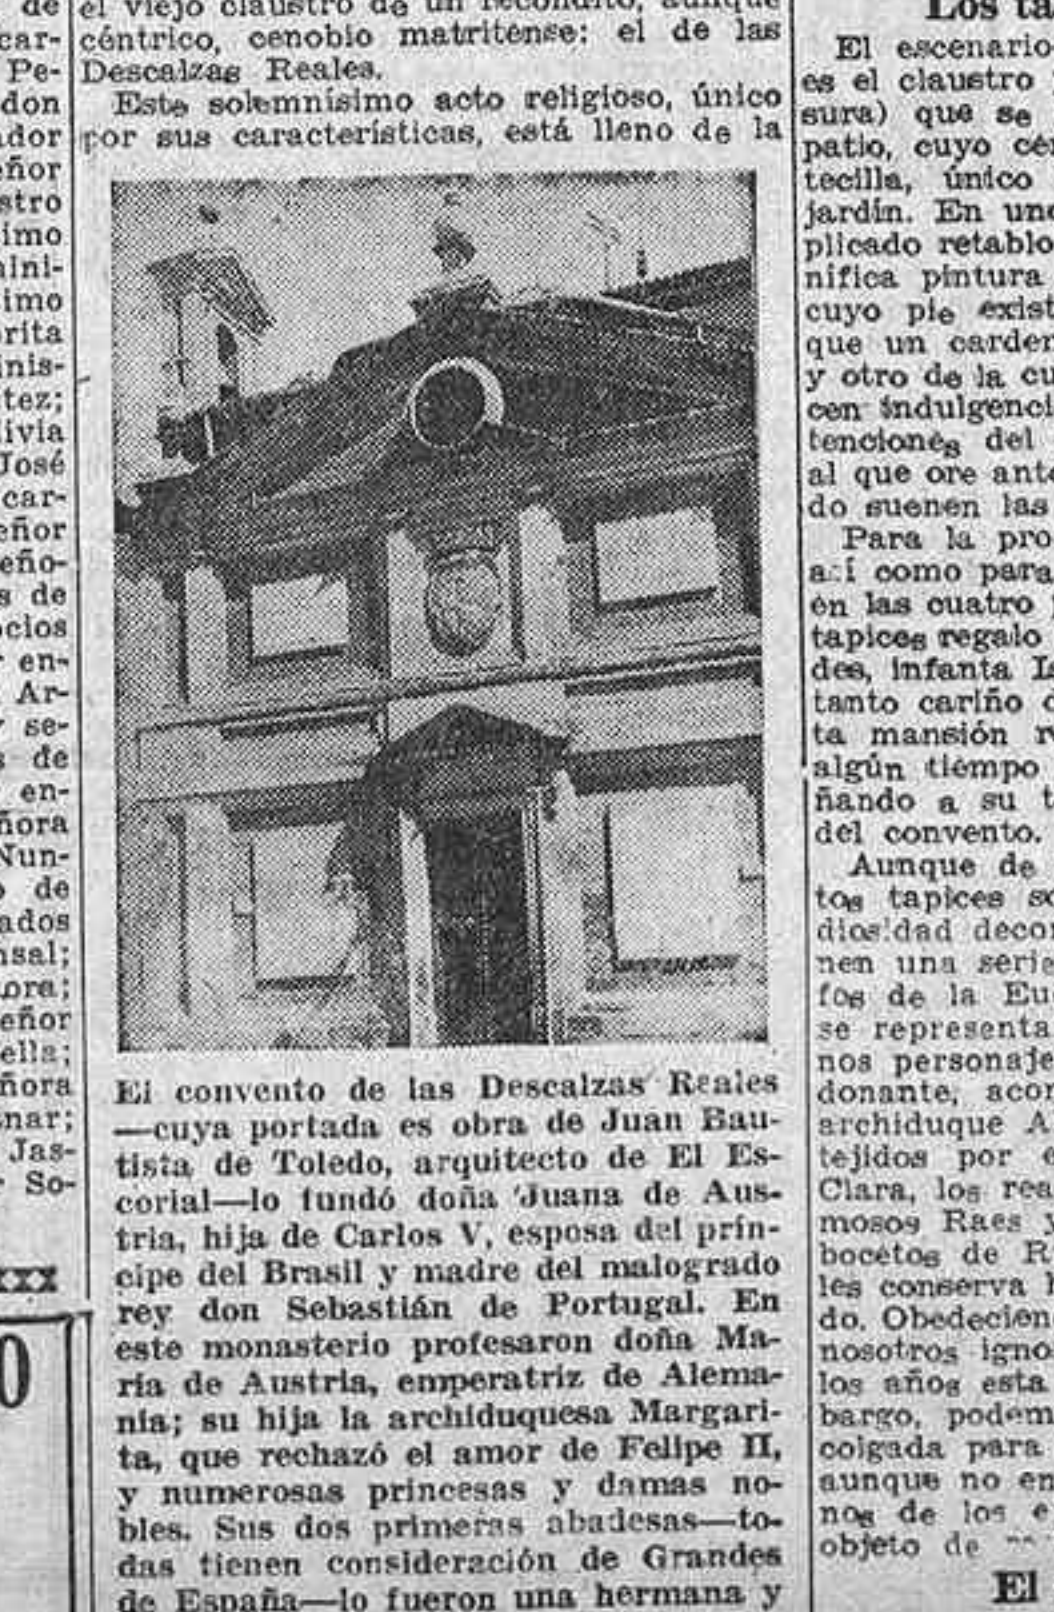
de
car-
Pe-
don
ador
ñor
stro
imo
aini-
imo
rita
nis-
tez;
ivia
José
car-
eñor
eño-
s de
cios
en-
Ar-
se-
de
en-
ñora
Nun-
de
ados
nsal;
ora;
eñor
ella;
ñora
nar;
Jas-
So-

xxx

0

el viejo claustro de un recondito, aunque céntrico, cenobio matritense: el de las Descalzas Reales.

Este solemnísimo acto religioso, único por sus características, está lleno de la

El convento de las Descalzas Reales —cuya portada es obra de Juan Bautista de Toledo, arquitecto de El Escorial—lo fundó doña Juana de Austria, hija de Carlos V, esposa del príncipe del Brasil y madre del malogrado rey don Sebastián de Portugal. En este monasterio profesaron doña María de Austria, emperatriz de Alemania; su hija la archiduquesa Margarita, que rechazó el amor de Felipe II, y numerosas princesas y damas nobles. Sus dos primeras abadesas—todas tienen consideración de Grandes de España—lo fueron una hermana y

Los ta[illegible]

El escenario es el claustro sura) que se patio, cuyo cé tecilla, único jardín. En un plicado retablo nífica pintura cuyo pie exist que un carden y otro de la cu cen indulgenci tenciones del al que ore ant do suenen las

Para la pro así como para en las cuatro tapices regalo des, infanta I tanto cariño ta mansión r algún tiempo ñando a su t del convento.

Aunque de tos tapices s diosidad deco nen una serie fos de la Eu se representa nos personaje donante, aco archiduque A tejidos por Clara, los rea mosos Raes bocetos de R les conserva do. Obedecien nosotros igno los años esta bargo, podem colgada para aunque no en nos de los e objeto de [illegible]

El